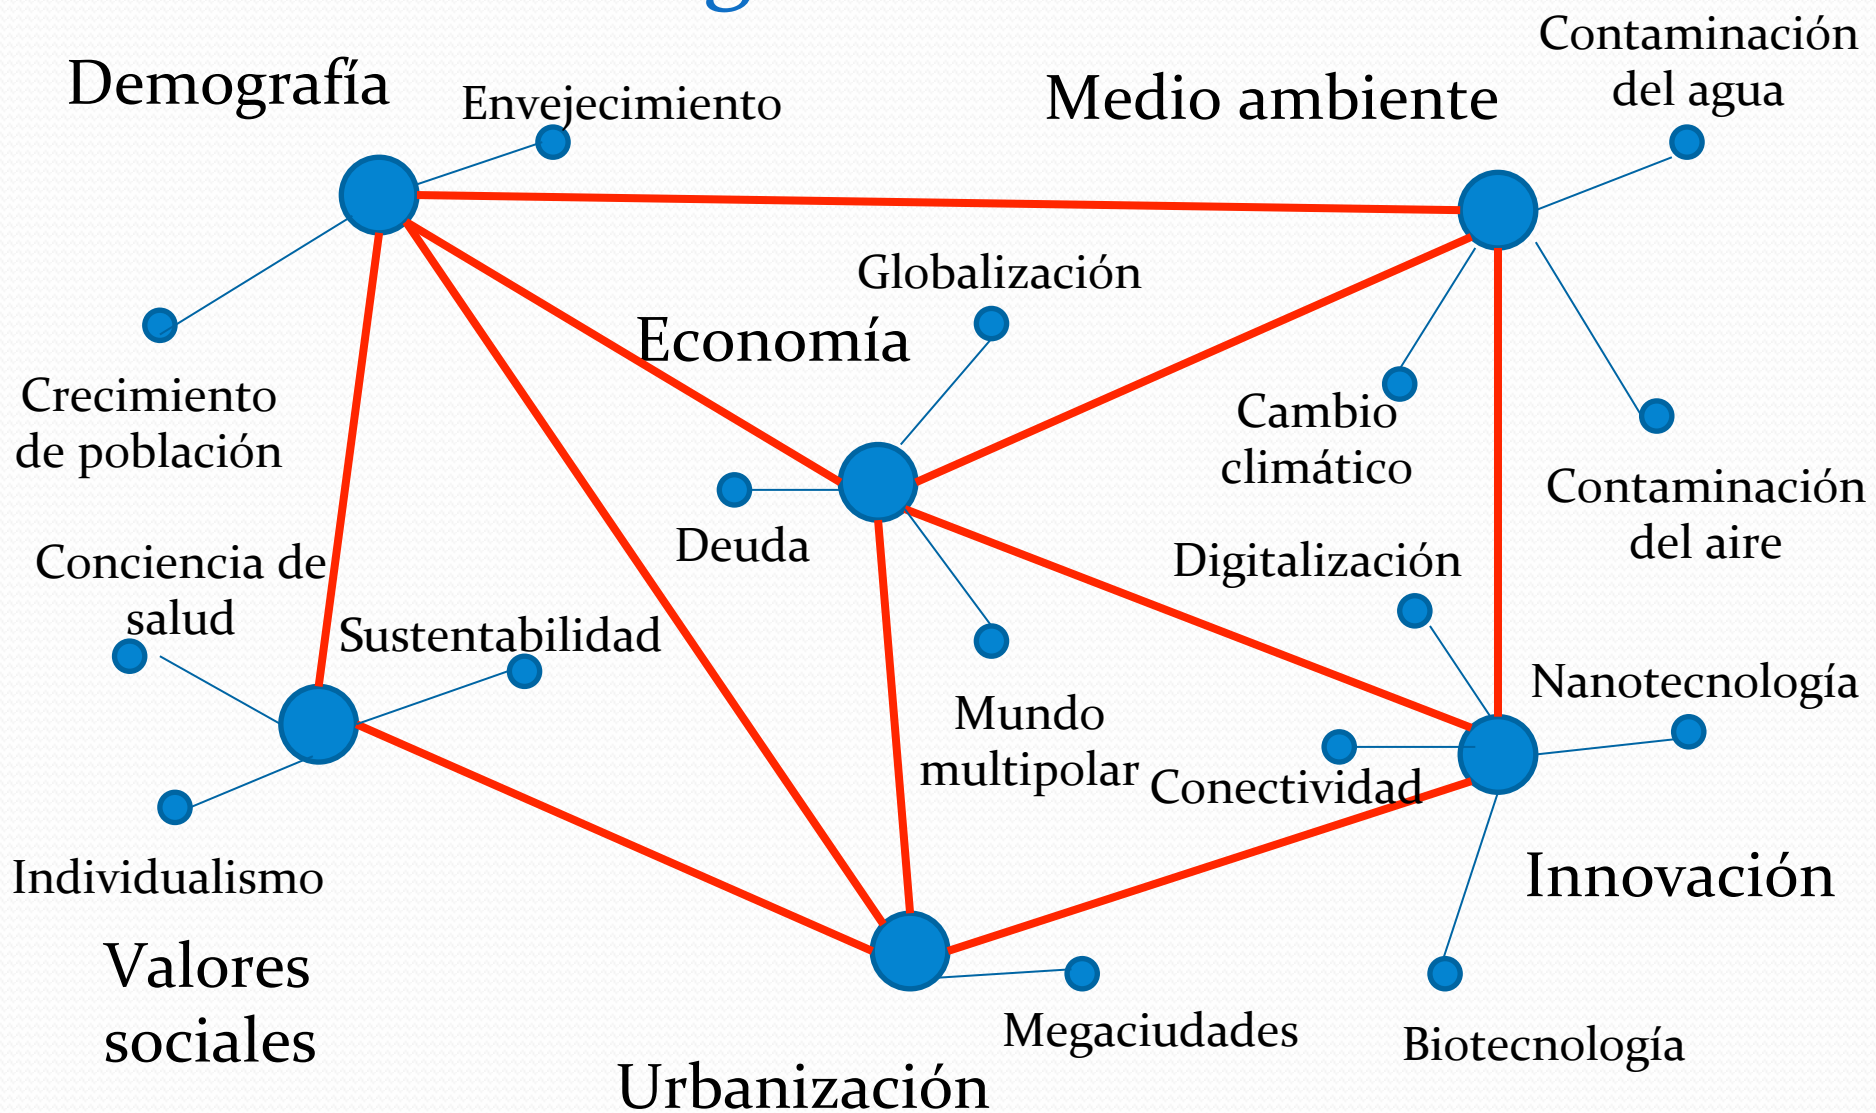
Demografía
Envejecimiento
Medio ambiente
Contaminación del agua
Crecimiento de población
Globalización
Economía
Cambio climático
Contaminación del aire
Deuda
Conciencia de salud
Sustentabilidad
Digitalización
Nanotecnología
Mundo multipolar
Conectividad
Individualismo
Innovación
Valores sociales
Megaciudades
Biotecnología
Urbanización